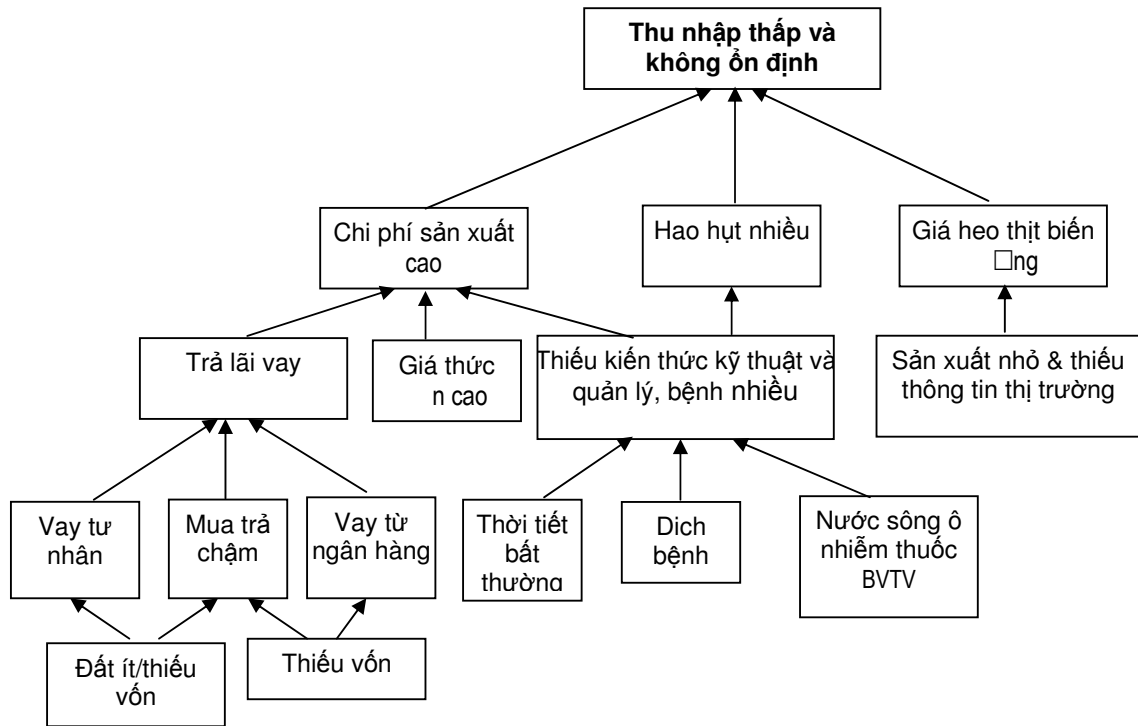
Thu nhập thấp và không ổn định

Chi phí sản xuất cao

Hao hụt nhiều

Giá heo thịt biến □ng

Trả lãi vay

Giá thức n cao

Thiếu kiến thức kỹ thuật và quản lý, bệnh nhiều

Sản xuất nhỏ & thiếu thông tin thị trường

Vay tư nhân

Mua trả chậm

Vay từ ngân hàng

Thời tiết bất thường

Dich bệnh

Nước sông ô nhiễm thuốc BVTV

Đất ít/thiếu vốn

Thiếu vốn